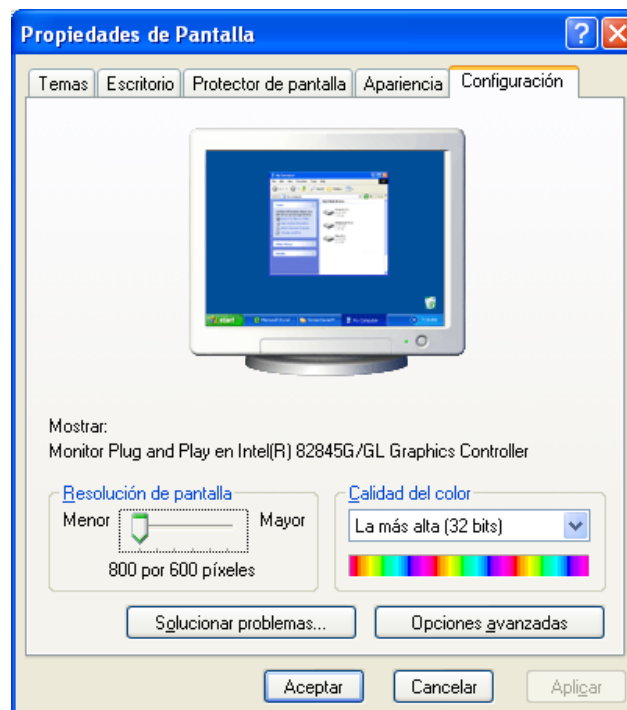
Propiedades de Pantalla

Temas | Escritorio | Protector de pantalla | Apariencia | Configuración

Mostrar:
Monitor Plug and Play en Intel(R) 82845G/GL Graphics Controller

Resolución de pantalla
Menor
Mayor
800 por 600 píxeles

Calidad del color
La más alta (32 bits)

Solucionar problemas...
Opciones avanzadas

Aceptar
Cancelar
Aplicar